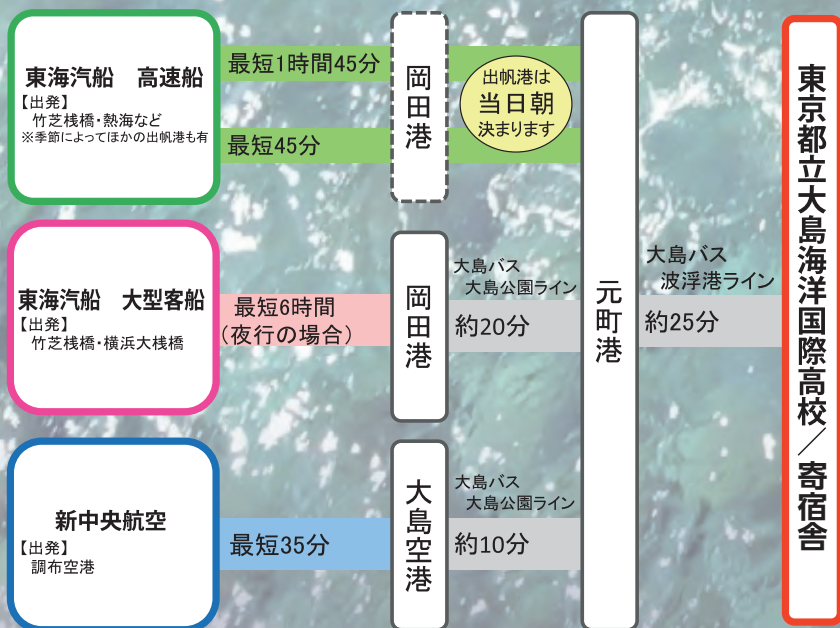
東海汽船　高速船
【出発】
竹芝桟橋・熱海など
※季節によってほかの出帆港も有

最短1時間45分

最短45分

岡田港

出帆港は
当日朝
決まります

元町港

大島バス
波浮港ライン
約25分

東京都立大島海洋国際高校／寄宿舎

東海汽船　大型客船
【出発】
竹芝桟橋・横浜大桟橋

最短6時間
（夜行の場合）

岡田港

大島バス
大島公園ライン
約20分

新中央航空
【出発】
調布空港

最短35分

大島空港

大島バス
大島公園ライン
約10分